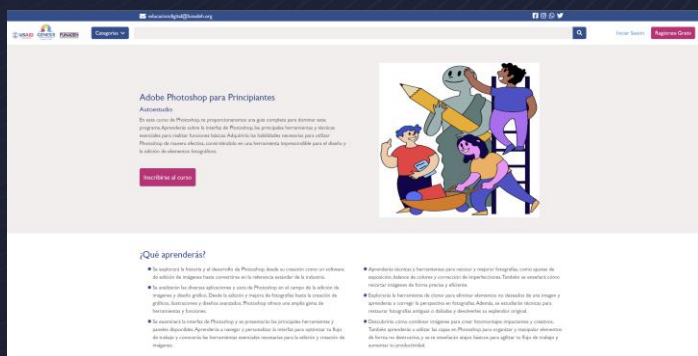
educaciondigital@funsadeh.org

USAID GENESIS FUNSADEH

Categorías

Iniciar Sesión Registrate Gratis

Adobe Photoshop para Principiantes

Autoestudio

En este curso de Photoshop, te proporcionaremos una guía completa para dominar este programa. Aprenderás sobre la interfaz de Photoshop, las principales herramientas y técnicas esenciales para realizar funciones básicas. Adquirirás las habilidades necesarias para utilizar Photoshop de manera efectiva, convirtiéndolo en una herramienta imprescindible para el diseño y la edición de elementos fotográficos.

Inscribirse al curso

¿Qué aprenderás?

Se explorará la historia y el desarrollo de Photoshop desde su creación como un software de edición de imágenes hasta convertirse en la referencia estándar de la industria.

Se analizarán las diversas aplicaciones y usos de Photoshop en el campo de la edición de imágenes y diseño gráfico. Desde la edición y mejora de fotografías hasta la creación de gráficos, ilustraciones y diseños avanzados. Photoshop ofrece una amplia gama de herramientas y funciones.

Se examinará la interfaz de Photoshop y se presentarán las principales herramientas y paneles disponibles. Aprenderás a navegar y personalizar la interfaz para optimizar tu flujo de trabajo y conocerás las herramientas esenciales necesarias para la edición y creación de imágenes.

Aprenderás técnicas y herramientas para retocar y mejorar fotografías, como ajustes de exposición, balance de colores y corrección de imperfecciones. También se enseñará cómo recortar imágenes de forma precisa y eficiente.

Explorarás la herramienta de clonar para eliminar elementos no deseados de una imagen y aprenderás a corregir la perspectiva en fotografías. Además, se estudiarán técnicas para restaurar fotografías antiguas o dañadas y devolverles su esplendor original.

Descubrirás cómo combinar imágenes para crear fotomontajes impactantes y creativos. También aprenderás a utilizar las capas en Photoshop para organizar y manipular elementos de forma no destructiva, y se te enseñarán atajos básicos para agilizar tu flujo de trabajo y aumentar tu productividad.